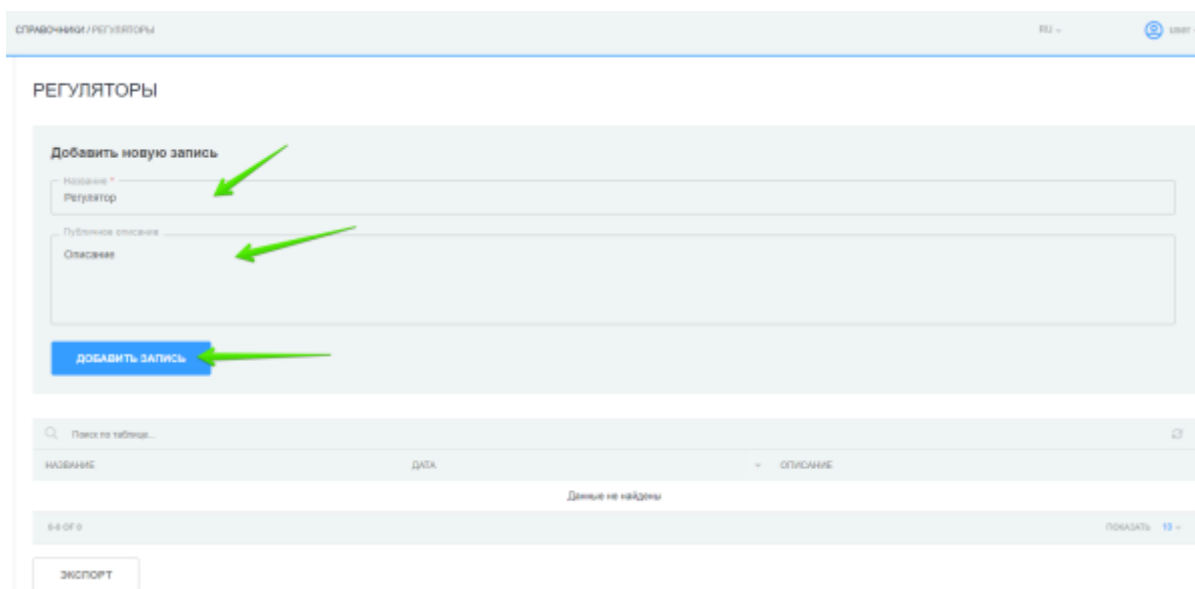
СПРАВОЧНИКИ / РЕГУЛЯТОРЫ

RU

user

РЕГУЛЯТОРЫ

Добавить новую запись

Название *

Регулятор

Публичное описание

Описание

ДОБАВИТЬ ЗАПИСЬ

Поиск по таблице...

| НАЗВАНИЕ | ДАТА | ОПИСАНИЕ |
|---|---|---|
| Данные не найдены | | |

0-0 OF 0

ПОКАЗАТЬ 10

ЭКСПОРТ